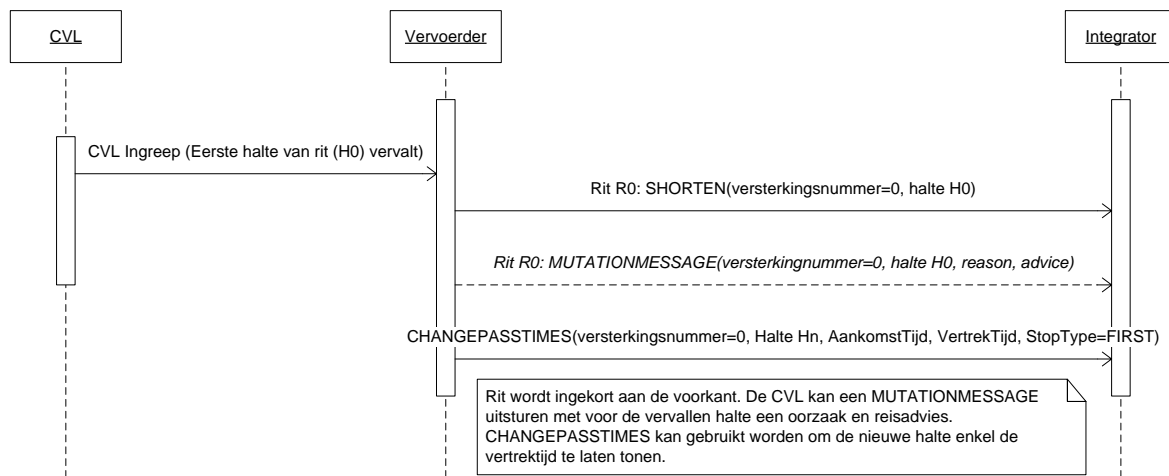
CVL

Vervoerder

Integrator

CVL Ingreep (Eerste halte van rit (H0) vervalt)

Rit R0: SHORTEN(versterkingsnummer=0, halte H0)

Rit R0: MUTATIONMESSAGE(versterkingnummer=0, halte H0, reason, advice)

CHANGEPASSTIMES(versterkingsnummer=0, Halte Hn, AankomstTijd, VertrekTijd, StopType=FIRST)

Rit wordt ingekort aan de voorkant. De CVL kan een MUTATIONMESSAGE uitsturen met voor de vervallen halte een oorzaak en reisadvies. CHANGEPASSTIMES kan gebruikt worden om de nieuwe halte enkel de vertrektijd te laten tonen.